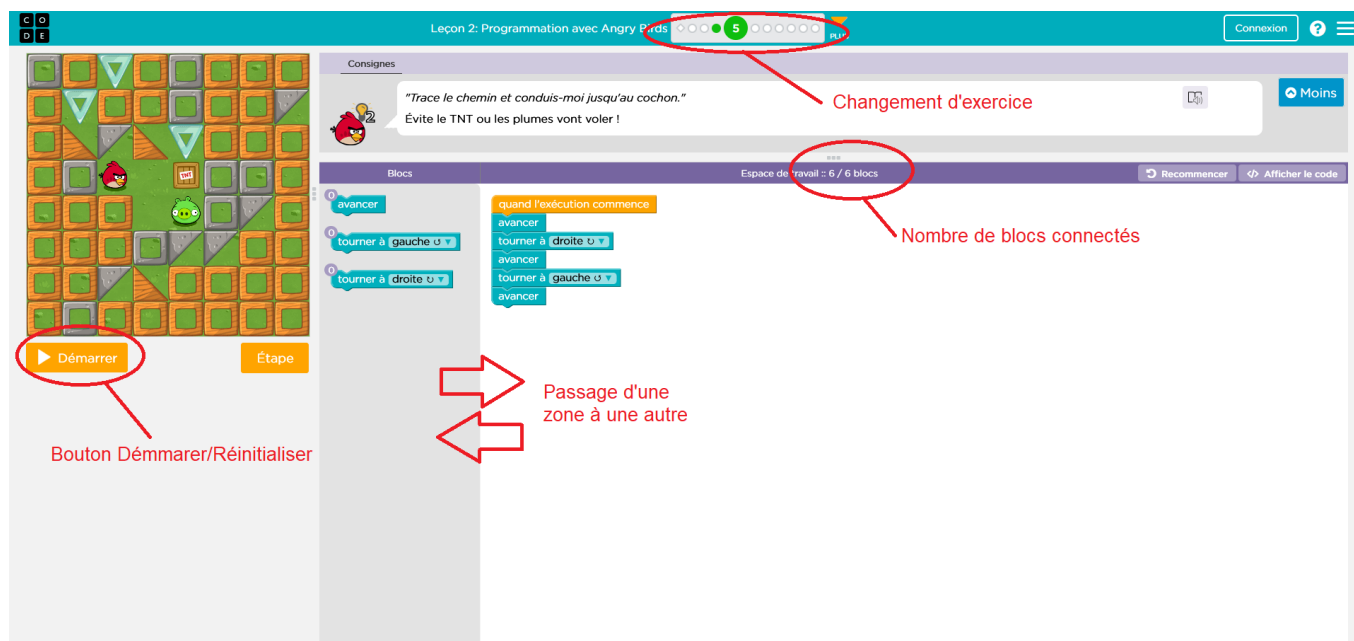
C O D E

Leçon 2: Programmation avec Angry Birds 5 PLUS

Connexion ?

Changement d'exercice

Consignes

"Trace le chemin et conduis-moi jusqu'au cochon."

Évite le TNT ou les plumes vont voler !

Moins

TNT

Blocs

Espace de travail : 6 / 6 blocs

Recommencer

Afficher le code

Nombre de blocs connectés

0 avancer

0 tourner à gauche ↻

0 tourner à droite ↻

quand l'exécution commence

avancer

tourner à droite ↻

avancer

tourner à gauche ↻

avancer

Démarrer

Étape

Passage d'une zone à une autre

Bouton Démmarer/Réinitialiser